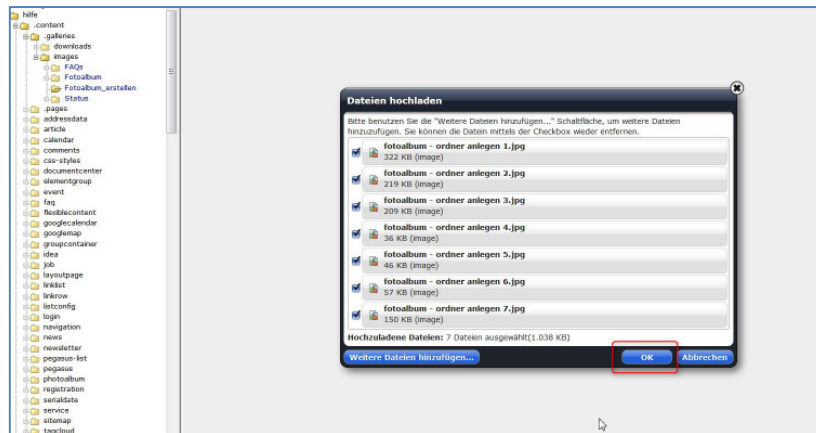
hilfe
.content
.galleries
downloads
images
FAQs
Fotoalbum
Fotoalbum_erstellen
Status
.pages
addressdata
article
calendar
comments
css-styles
documentcenter
elementgroup
event
faq
flexiblecontent
googlecalendar
googlemap
groupcontainer
idea
job
layoutpage
linklist
linkrow
listconfig
login
navigation
news
newsletter
pegasus-list
pegasus
photoalbum
registration
serialdate
service
sitemap
tagcloud

Dateien hochladen

Bitte benutzen Sie die "Weitere Dateien hinzufügen..." Schaltfläche, um weitere Dateien hinzuzufügen. Sie können die Dateien mittels der Checkbox wieder entfernen.

fotoalbum - ordner anlegen 1.jpg
322 KB (image)

fotoalbum - ordner anlegen 2.jpg
219 KB (image)

fotoalbum - ordner anlegen 3.jpg
209 KB (image)

fotoalbum - ordner anlegen 4.jpg
36 KB (image)

fotoalbum - ordner anlegen 5.jpg
46 KB (image)

fotoalbum - ordner anlegen 6.jpg
57 KB (image)

fotoalbum - ordner anlegen 7.jpg
150 KB (image)

Hochzuladene Dateien: 7 Dateien ausgewählt(1.038 KB)

Weitere Dateien hinzufügen...

OK

Abbrechen